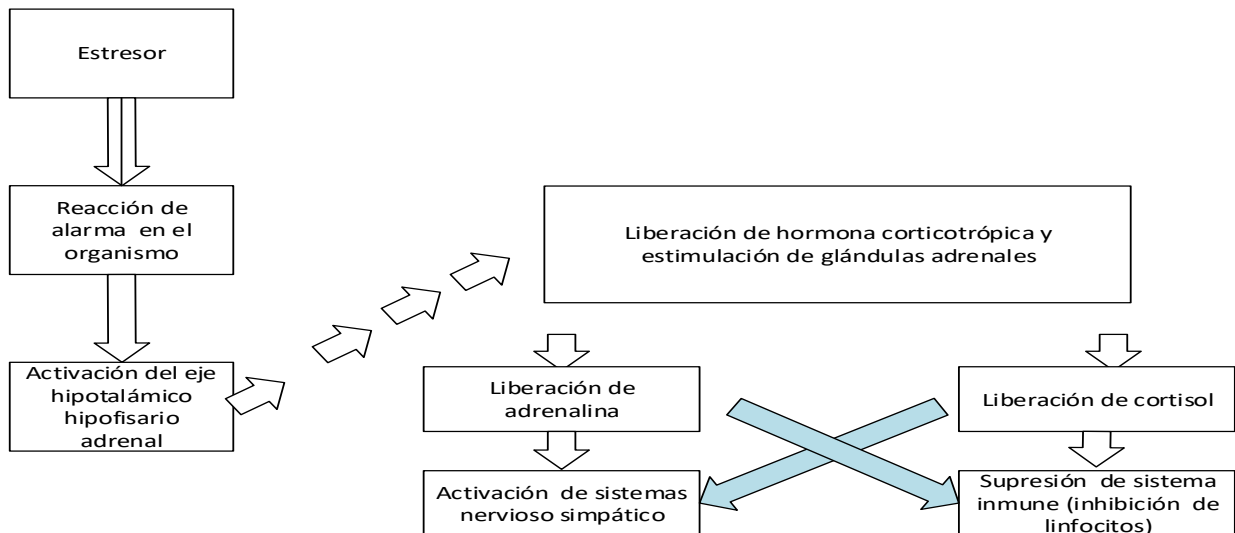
Estresor

Reacción de alarma en el organismo

Activación del eje hipotalámico hipofisario adrenal

Liberación de hormona corticotrópica y estimulación de glándulas adrenales

Liberación de adrenalina

Liberación de cortisol

Activación de sistemas nervioso simpático

Supresión de sistema inmune (inhibición de linfocitos)